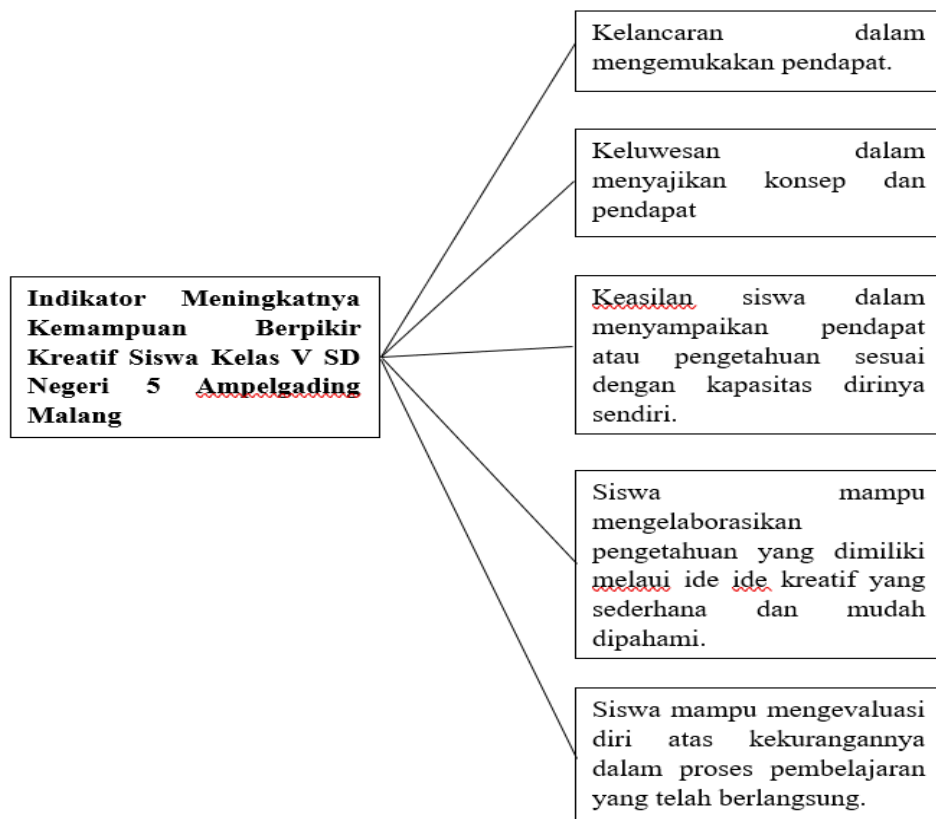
Indikator Meningkatnya Kemampuan Berpikir Kreatif Siswa Kelas V SD Negeri 5 Ampelgading Malang

Kelancaran dalam mengemukakan pendapat.

Keluwesan dalam menyajikan konsep dan pendapat

Keasilan siswa dalam menyampaikan pendapat atau pengetahuan sesuai dengan kapasitas dirinya sendiri.

Siswa mampu mengelaborasikan pengetahuan yang dimiliki melaui ide ide kreatif yang sederhana dan mudah dipahami.

Siswa mampu mengevaluasi diri atas kekurangannya dalam proses pembelajaran yang telah berlangsung.